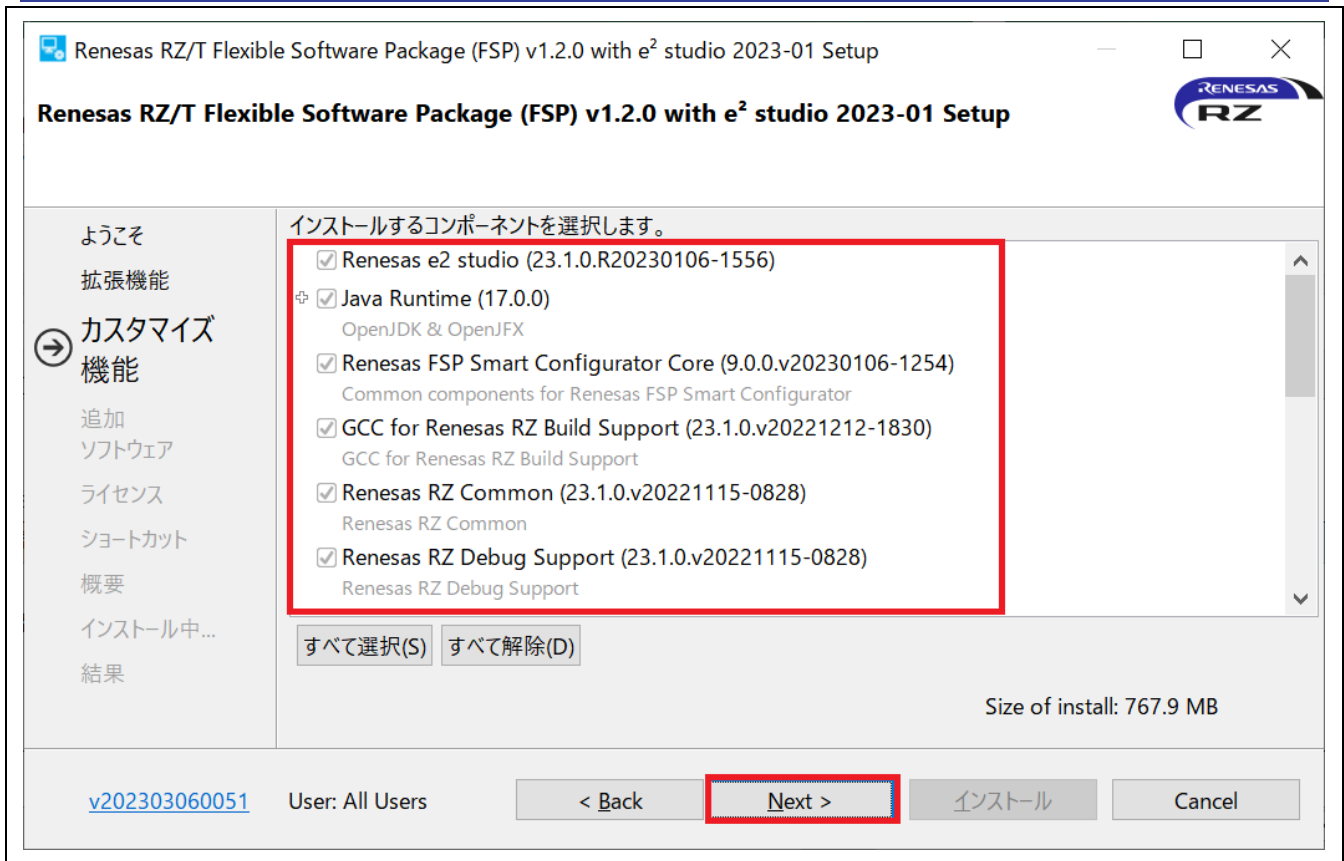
Renesas RZ/T Flexible Software Package (FSP) v1.2.0 with e² studio 2023-01 Setup

Renesas RZ/T Flexible Software Package (FSP) v1.2.0 with e² studio 2023-01 Setup

RENESAS RZ

ようこそ
拡張機能
カスタマイズ機能
追加ソフトウェア
ライセンス
ショートカット
概要
インストール中...
結果

インストールするコンポーネントを選択します。

Renesas e2 studio (23.1.0.R20230106-1556)
Java Runtime (17.0.0)
OpenJDK & OpenJFX
Renesas FSP Smart Configurator Core (9.0.0.v20230106-1254)
Common components for Renesas FSP Smart Configurator
GCC for Renesas RZ Build Support (23.1.0.v20221212-1830)
GCC for Renesas RZ Build Support
Renesas RZ Common (23.1.0.v20221115-0828)
Renesas RZ Common
Renesas RZ Debug Support (23.1.0.v20221115-0828)
Renesas RZ Debug Support

すべて選択(S) すべて解除(D)

Size of install: 767.9 MB

v202303060051 User: All Users < Back Next > インストール Cancel